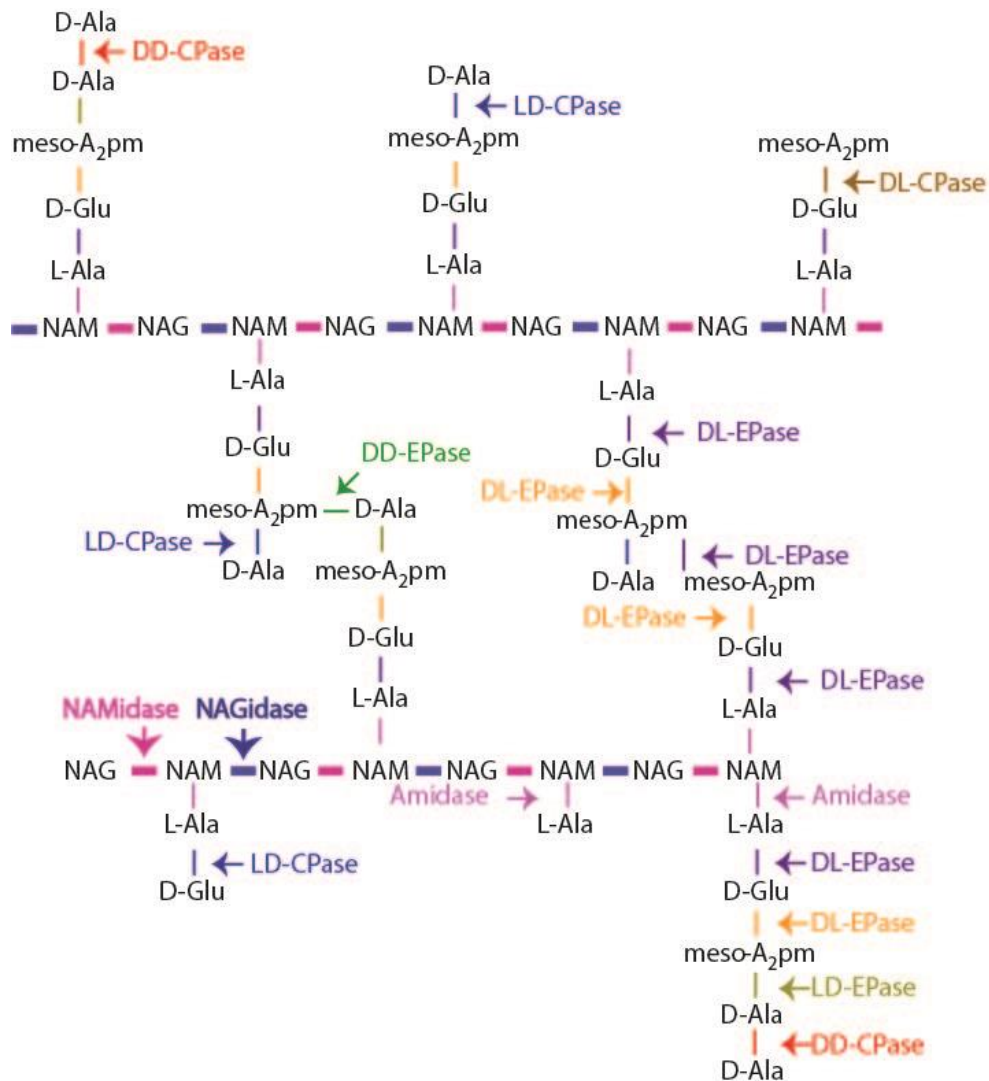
D-Ala
DD-CPase
D-Ala
meso-A$_2$pm
D-Glu
L-Ala

D-Ala
LD-CPase
meso-A$_2$pm
D-Glu
L-Ala

meso-A$_2$pm
DL-CPase
D-Glu
L-Ala

NAM NAG NAM NAG NAM NAG NAM NAG NAM

L-Ala
D-Glu
DD-EPase
meso-A$_2$pm — D-Ala
LD-CPase
D-Ala
meso-A$_2$pm
D-Glu
L-Ala

L-Ala
DL-EPase
D-Glu
DL-EPase
meso-A$_2$pm
DL-EPase
D-Ala
meso-A$_2$pm
DL-EPase
D-Glu
DL-EPase
L-Ala

NAMidase
NAGidase

NAG NAM NAG NAM NAG NAM NAG NAM

L-Ala
LD-CPase
D-Glu

Amidase
L-Ala

Amidase
L-Ala
DL-EPase
D-Glu
DL-EPase
meso-A$_2$pm
LD-EPase
D-Ala
DD-CPase
D-Ala